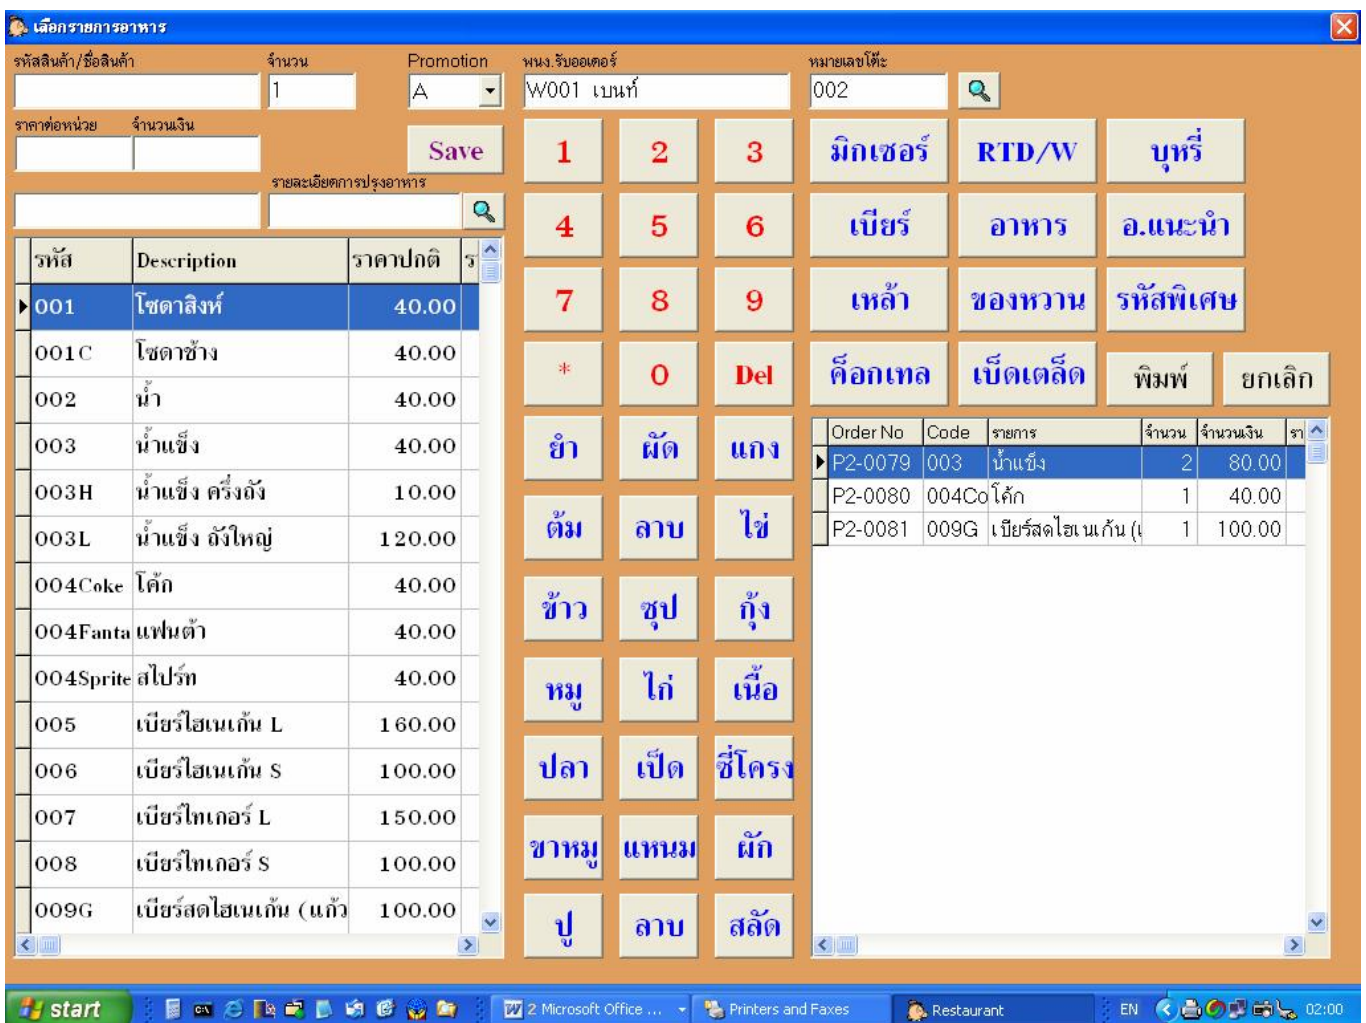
เลือกรายการอาหาร

รหัสสินค้า/ชื่อสินค้า
จำนวน
1
Promotion
A
พนง.รับออเดอร์
W001 เบนท์
หมายเลขโต๊ะ
002

ราคาต่อหน่วย
จำนวนเงิน
Save
รายละเอียดการปรุงอาหาร

| รหัส | Description | ราคาปกติ | ร |
|---|---|---|---|
| 001 | โซดาสิงห์ | 40.00 | |
| 001C | โซดาช้าง | 40.00 | |
| 002 | น้ำ | 40.00 | |
| 003 | น้ำแข็ง | 40.00 | |
| 003H | น้ำแข็ง ครึ่งถัง | 10.00 | |
| 003L | น้ำแข็ง ถังใหญ่ | 120.00 | |
| 004Coke | โค้ก | 40.00 | |
| 004Fanta | แฟนต้า | 40.00 | |
| 004Sprite | สไปร์ท | 40.00 | |
| 005 | เบียร์ไฮเนเก้น L | 160.00 | |
| 006 | เบียร์ไฮเนเก้น S | 100.00 | |
| 007 | เบียร์ไทเกอร์ L | 150.00 | |
| 008 | เบียร์ไทเกอร์ S | 100.00 | |
| 009G | เบียร์สดไฮเนเก้น (แก้ | 100.00 | |

1 2 3
4 5 6
7 8 9
* 0 Del
ยำ ผัด แกง
ต้ม ลาบ ไข่
ข้าว ซุป กุ้ง
หมู ไก่ เนื้อ
ปลา เป็ด ซี่โครง
ขาหมู แหนม ผัก
ปู ลาบ สลัด

มิกเซอร์ RTD/W บุหรี่
เบียร์ อาหาร อ.แนะนำ
เหล้า ของหวาน รหัสพิเศษ
ค็อกเทล เบ็ดเตล็ด พิมพ์ ยกเลิก

| Order No | Code | รายการ | จำนวน | จำนวนเงิน | ร |
|---|---|---|---|---|---|
| P2-0079 | 003 | น้ำแข็ง | 2 | 80.00 | |
| P2-0080 | 004Co | โค้ก | 1 | 40.00 | |
| P2-0081 | 009G | เบียร์สดไฮเนเก้น (เ | 1 | 100.00 | |

start
2 Microsoft Office ...
Printers and Faxes
Restaurant
EN
02:00